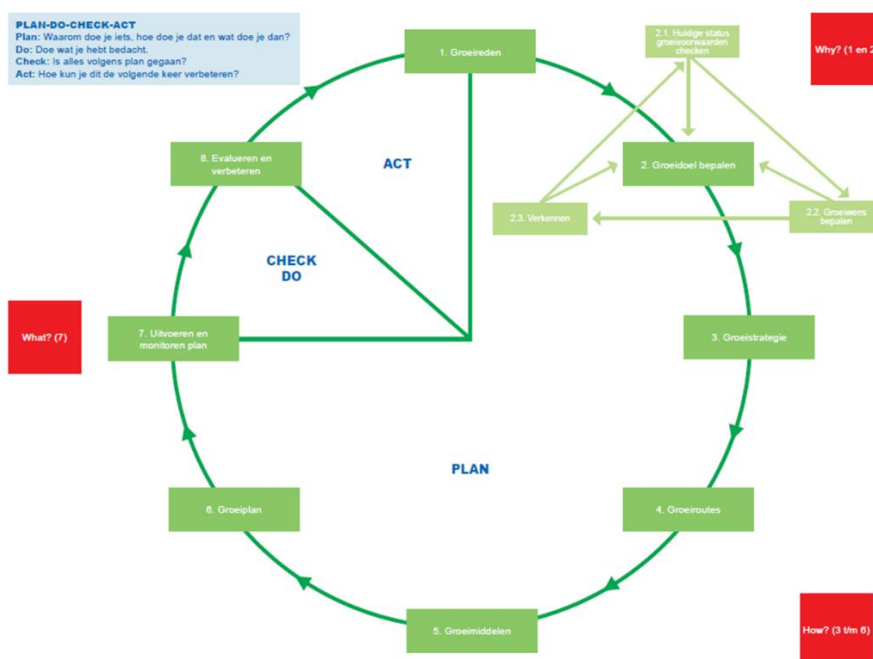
PLAN-DO-CHECK-ACT
Plan: Waarom doe je iets, hoe doe je dat en wat doe je dan?
Do: Doe wat je hebt bedacht.
Check: Is alles volgens plan gegaan?
Act: Hoe kun je dit de volgende keer verbeteren?

1. Groeireden

2.1. Huidige status groeivoorwaarden checken

Why? (1 en 2

ACT

8. Evalueren en verbeteren

2. Groeidoel bepalen

2.3. Verkennen

2.2. Groeiwens bepalen

CHECK
DO

What? (7)

7. Uitvoeren en monitoren plan

3. Groeistrategie

PLAN

6. Groeiplan

4. Groeiroutes

5. Groeimiddelen

How? (3 t/m 6)